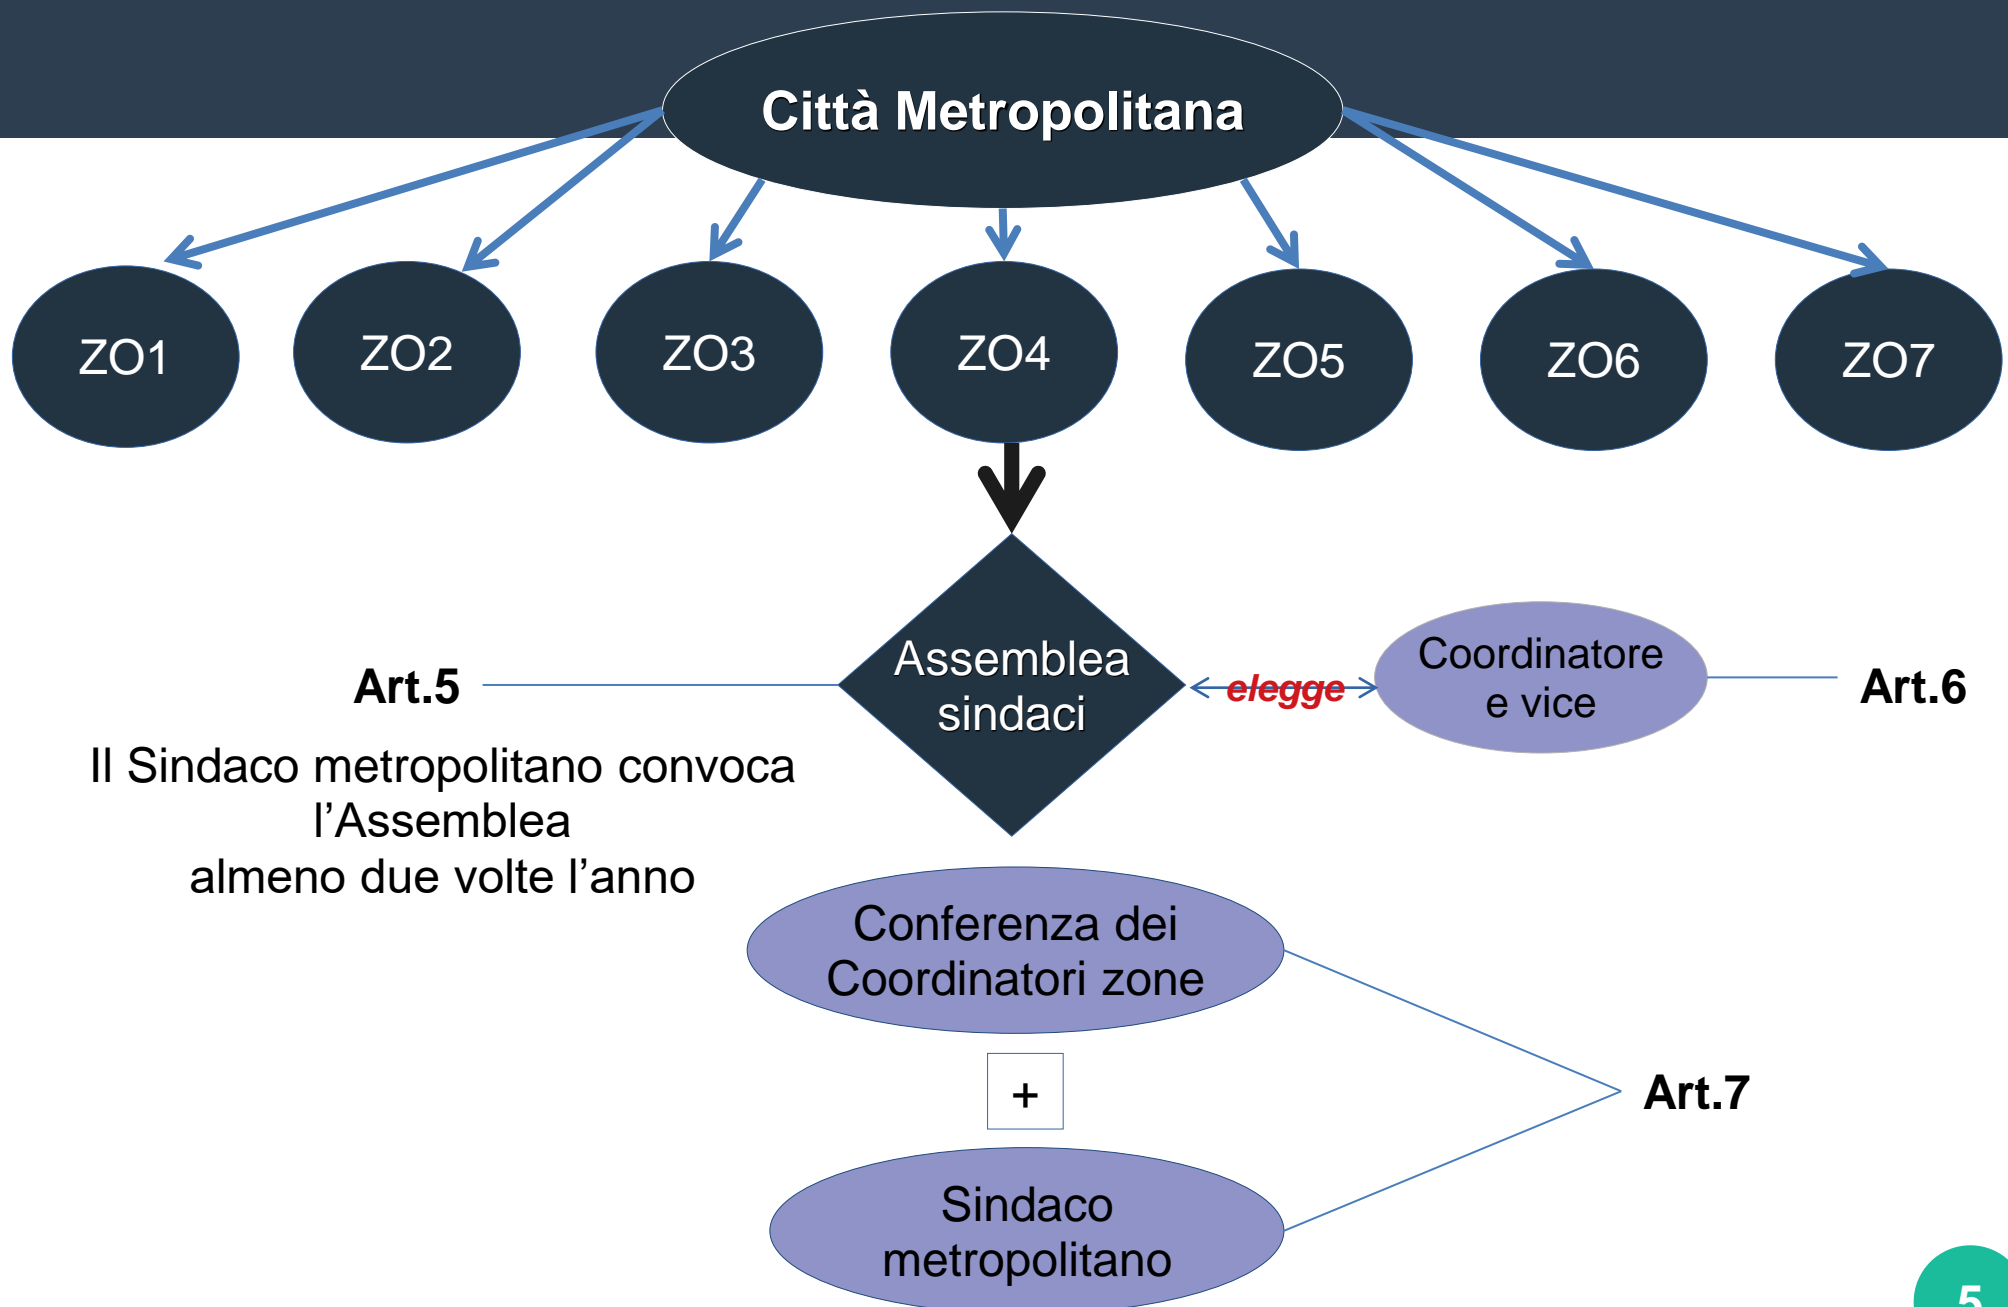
Città Metropolitana

ZO1

ZO2

ZO3

ZO4

ZO5

ZO6

ZO7

Art.5

Assemblea sindaci

elegge

Coordinatore e vice

Art.6

Il Sindaco metropolitano convoca l’Assemblea almeno due volte l’anno

Conferenza dei Coordinatori zone

+

Art.7

Sindaco metropolitano

5